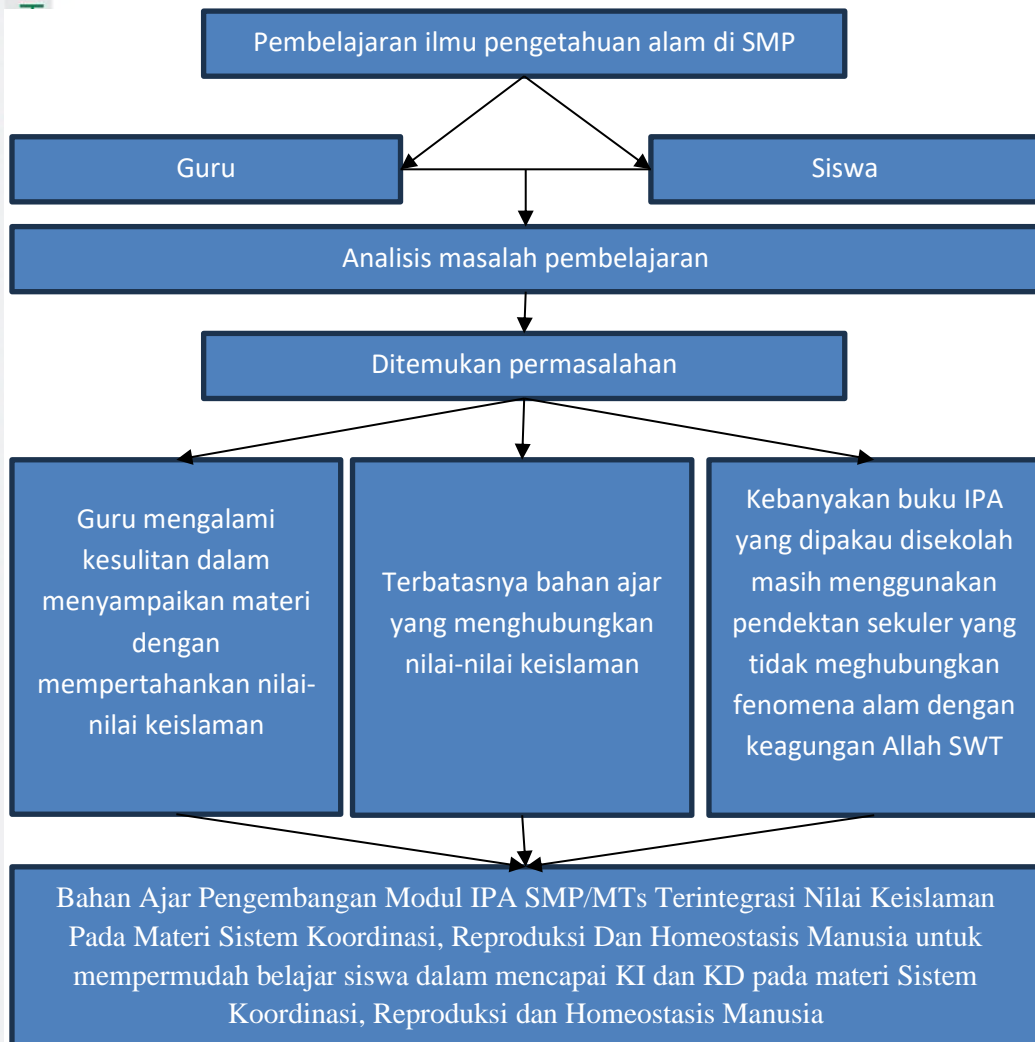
Pembelajaran ilmu pengetahuan alam di SMP

Guru

Siswa

Analisis masalah pembelajaran

Ditemukan permasalahan

Guru mengalami kesulitan dalam menyampaikan materi dengan mempertahankan nilai-nilai keislaman

Terbatasnya bahan ajar yang menghubungkan nilai-nilai keislaman

Kebanyakan buku IPA yang dipakau disekolah masih menggunakan pendektan sekuler yang tidak meghubungkan fenomena alam dengan keagungan Allah SWT

Bahan Ajar Pengembangan Modul IPA SMP/MTs Terintegrasi Nilai Keislaman Pada Materi Sistem Koordinasi, Reproduksi Dan Homeostasis Manusia untuk mempermudah belajar siswa dalam mencapai KI dan KD pada materi Sistem Koordinasi, Reproduksi dan Homeostasis Manusia